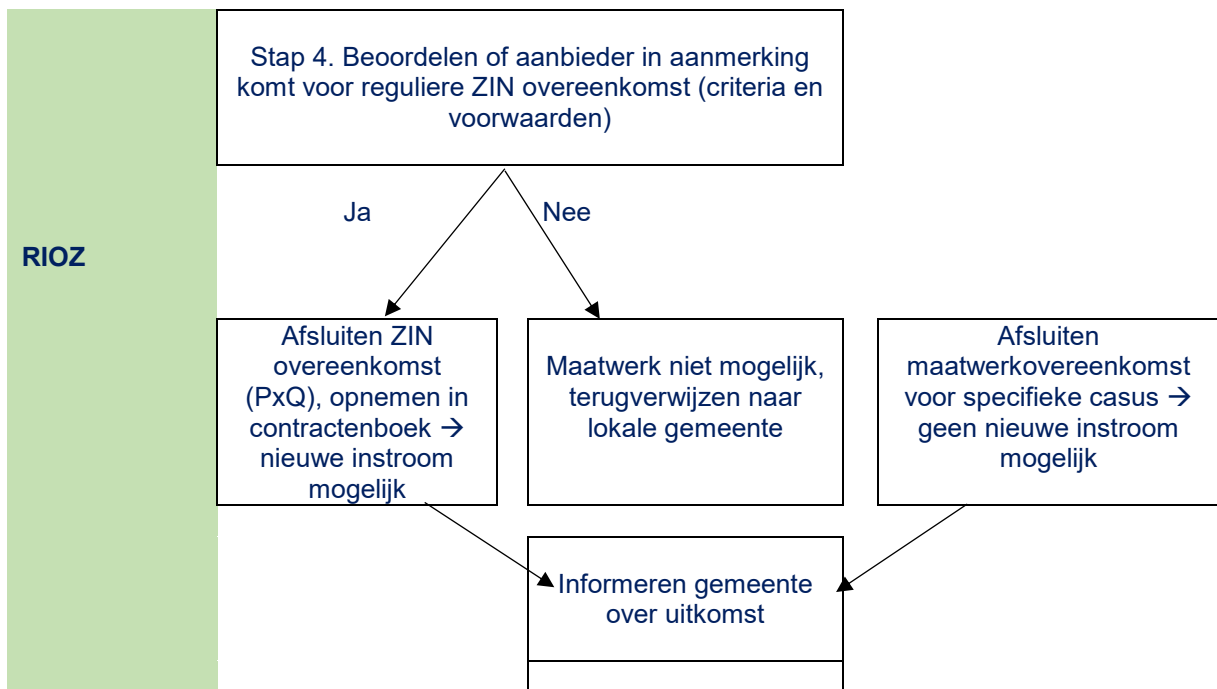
RIOZ

Stap 4. Beoordelen of aanbieder in aanmerking komt voor reguliere ZIN overeenkomst (criteria en voorwaarden)

Ja

Nee

Afsluiten ZIN overeenkomst (PxQ), opnemen in contractenboek → nieuwe instroom mogelijk

Maatwerk niet mogelijk, terugverwijzen naar lokale gemeente

Afsluiten maatwerkovereenkomst voor specifieke casus → geen nieuwe instroom mogelijk

Informeren gemeente over uitkomst